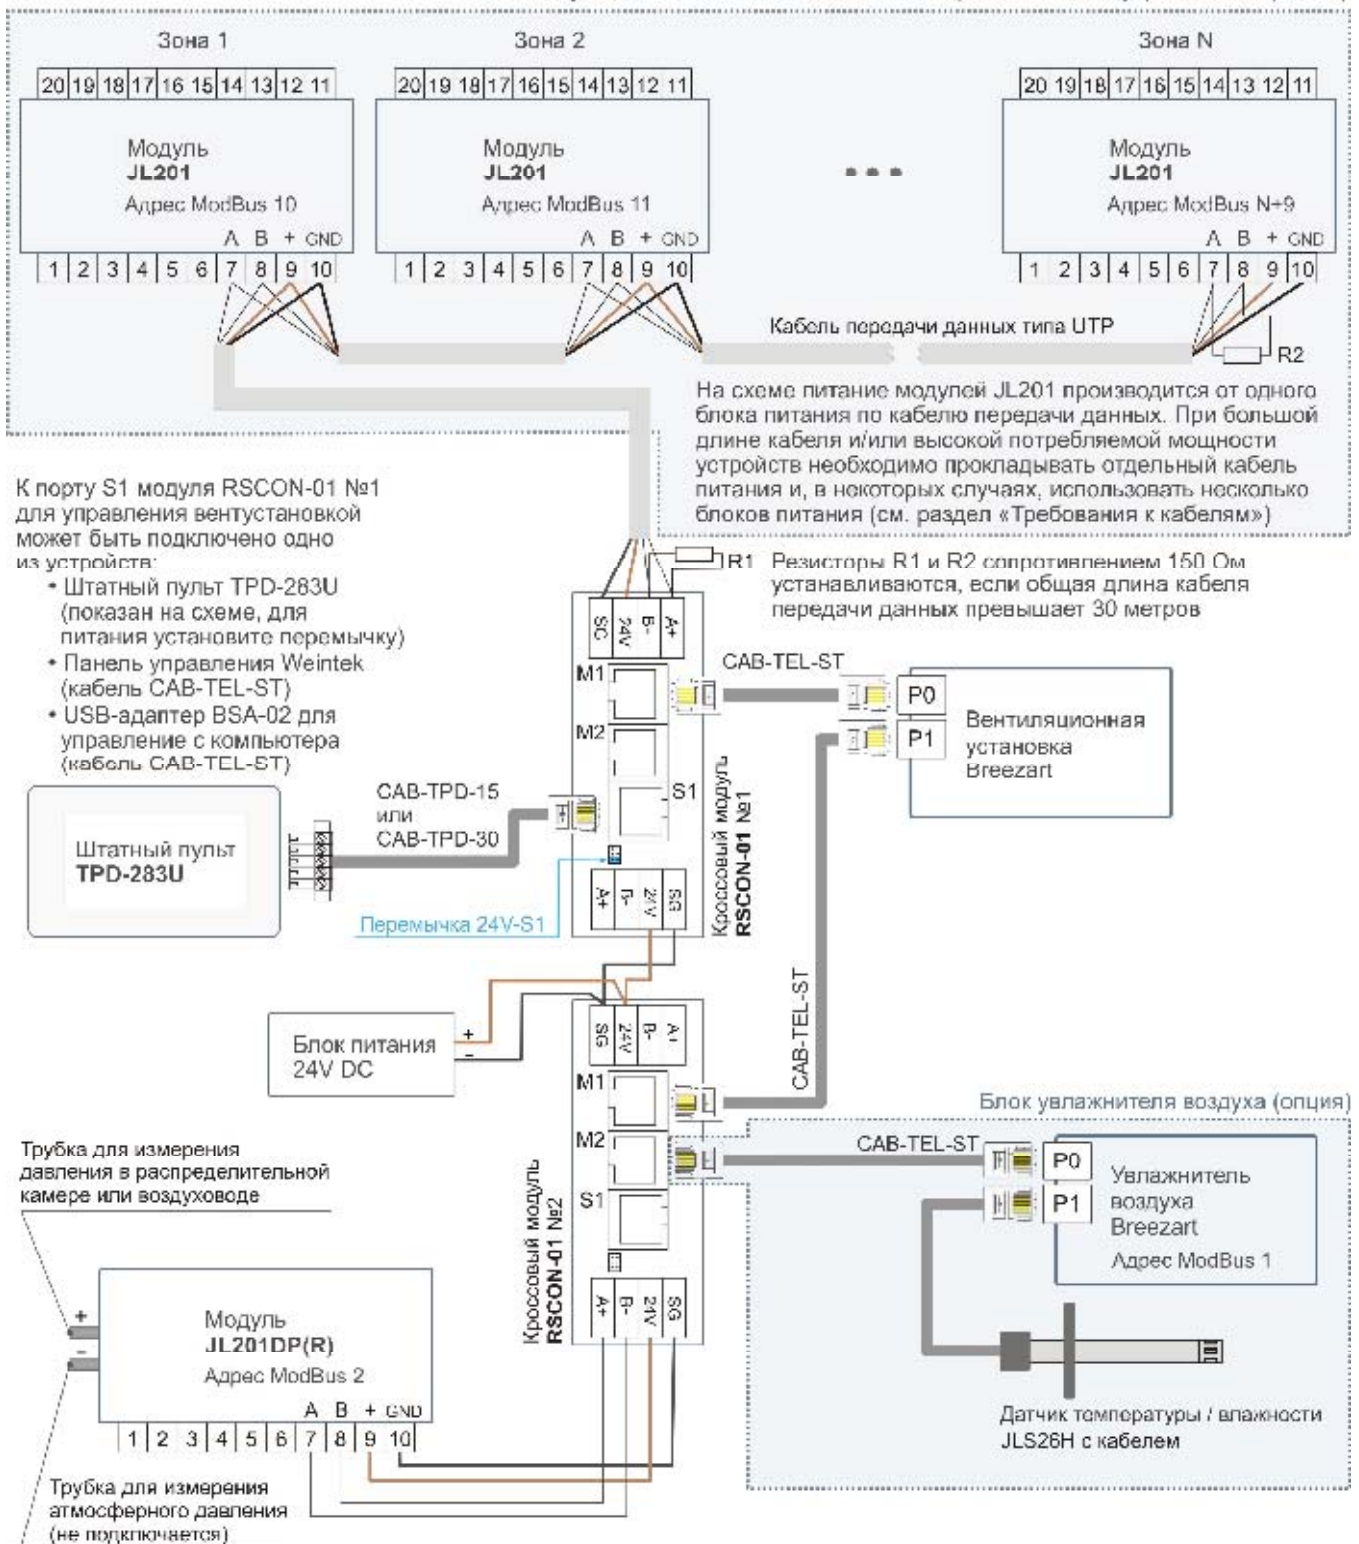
Зона 1

20 19 18 17 16 15 14 13 12 11

Модуль
JL201
Адрес ModBus 10
A B + GND
1 2 3 4 5 6 7 8 9 10

Зона 2

20 19 18 17 16 15 14 13 12 11

Модуль
JL201
Адрес ModBus 11
A B + GND
1 2 3 4 5 6 7 8 9 10

Зона N

20 19 18 17 16 15 14 13 12 11

Модуль
JL201
Адрес ModBus N+9
A B + GND
1 2 3 4 5 6 7 8 9 10

Кабель передачи данных типа UTP

R2

На схеме питание модулей JL201 производится от одного блока питания по кабелю передачи данных. При большой длине кабеля и/или высокой потребляемой мощности устройств необходимо прокладывать отдельный кабель питания и, в некоторых случаях, использовать несколько блоков питания (см. раздел «Требования к кабелям»)

К порту S1 модуля RSCON-01 №1 для управления вентустановкой может быть подключено одно из устройств:
• Штатный пульт TPD-283U (показан на схеме, для питания установите перемычку)
• Панель управления Weintek (кабель CAB-TEL-ST)
• USB-адаптер BSA-02 для управление с компьютера (кабель CAB-TEL-ST)

R1 Резисторы R1 и R2 сопротивлением 150 Ом устанавливаются, если общая длина кабеля передачи данных превышает 30 метров

SG 24V B- A+
M1
M2
S1
A+ B- 24V SG
Кроссовый модуль
RSCON-01 №1

CAB-TEL-ST
P0
P1
Вентиляционная установка Breezart

CAB-TPD-15
или
CAB-TPD-30

Штатный пульт
TPD-283U

Перемычка 24V-S1

CAB-TEL-ST

Блок питания
24V DC
+
-

SG 24V B- A+
M1
M2
S1
A+ B- 24V SG
Кроссовый модуль
RSCON-01 №2

Блок увлажнителя воздуха (опция)
CAB-TEL-ST
P0
P1
Увлажнитель воздуха
Breezart
Адрес ModBus 1

Датчик температуры / влажности
JLS26H с кабелем

Трубка для измерения давления в распределительной камере или воздуховоде

+
-
Модуль
JL201DP(R)
Адрес ModBus 2
A B + GND
1 2 3 4 5 6 7 8 9 10

Трубка для измерения атмосферного давления (не подключается)